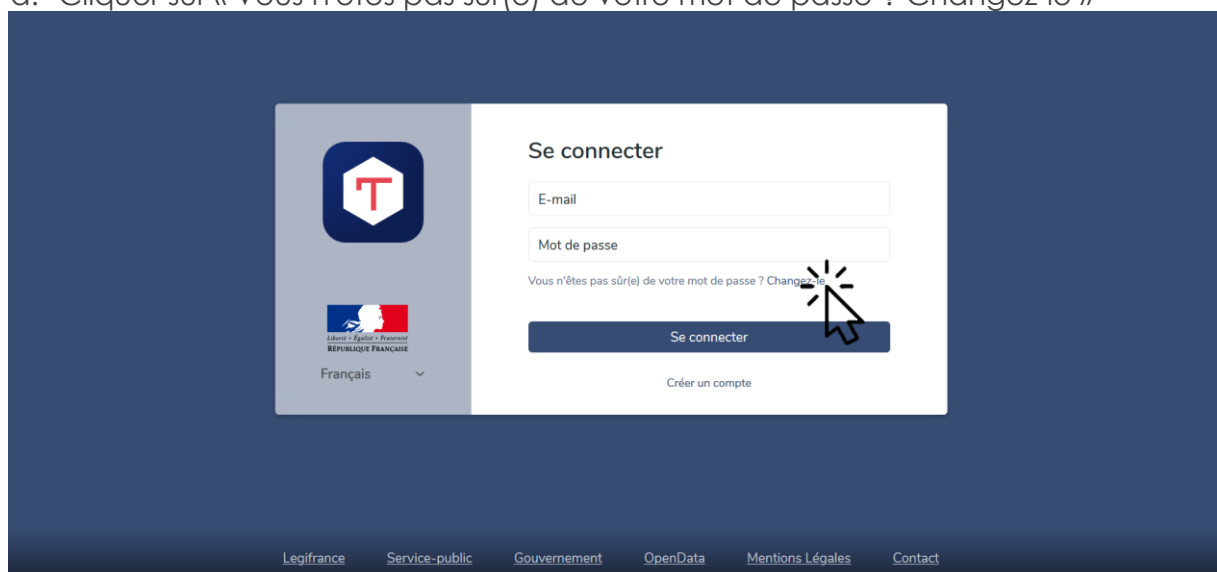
a. Cliquer sur « Vous n'êtes pas sûr(e) de votre mot de passe ? Changez-le »

Se connecter

E-mail

Mot de passe

Vous n'êtes pas sûr(e) de votre mot de passe ? Changez-le

Liberté • Égalité • Fraternité
RÉPUBLIQUE FRANÇAISE

Se connecter

Français

Créer un compte

Legifrance Service-public Gouvernement OpenData Mentions Légales Contact